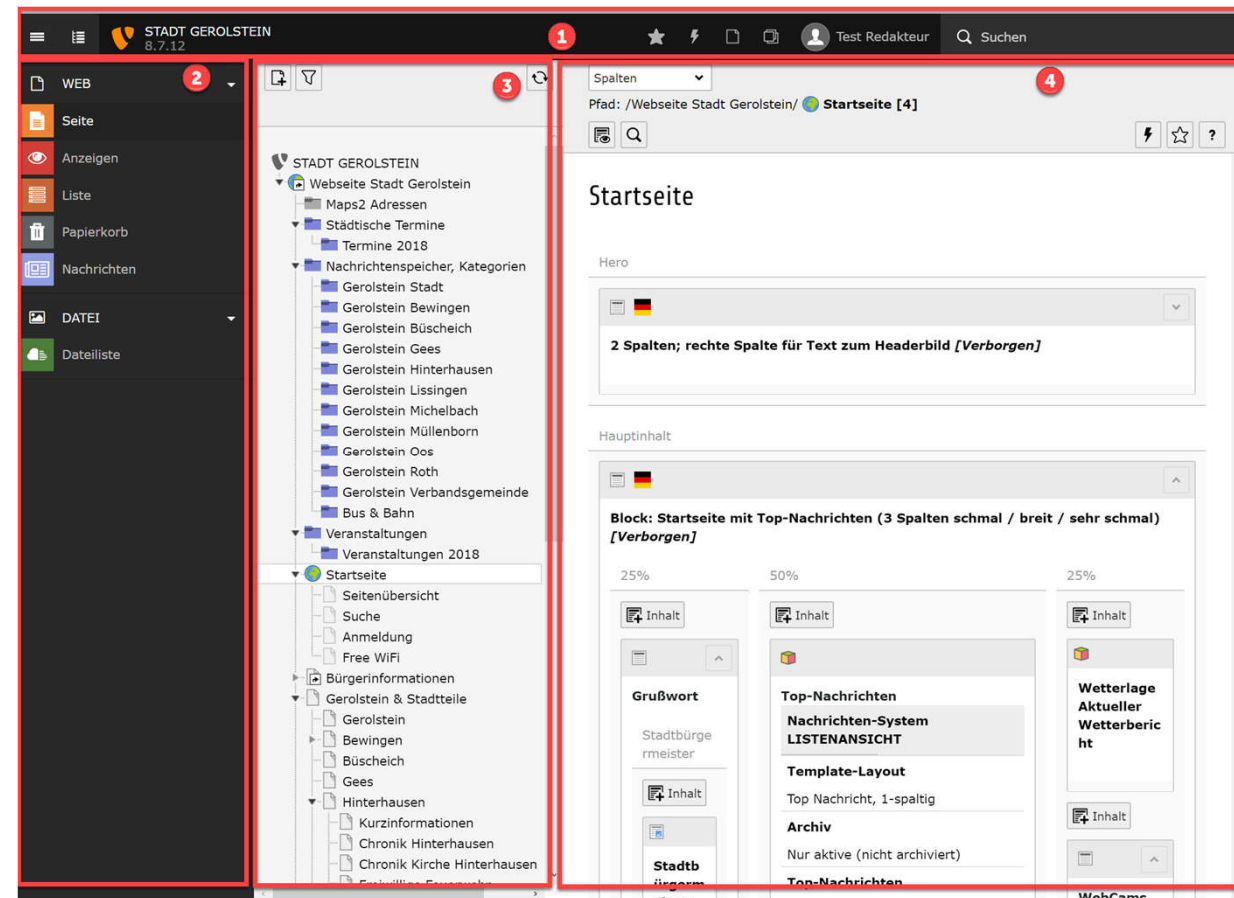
STADT GEROLSTEIN
8.7.12

1

Test Redakteur
Suchen

WEB
2
Seite
Anzeigen
Liste
Papierkorb
Nachrichten

DATEI
Dateiliste

3

STADT GEROLSTEIN
Webseite Stadt Gerolstein
Maps2 Adressen
Städtische Termine
Termine 2018
Nachrichtenspeicher, Kategorien
Gerolstein Stadt
Gerolstein Bewingen
Gerolstein Büscheich
Gerolstein Gees
Gerolstein Hinterhausen
Gerolstein Lissingen
Gerolstein Michelbach
Gerolstein Müllenborn
Gerolstein Oos
Gerolstein Roth
Gerolstein Verbandsgemeinde
Bus & Bahn
Veranstaltungen
Veranstaltungen 2018
Startseite
Seitenübersicht
Suche
Anmeldung
Free WiFi
Bürgerinformationen
Gerolstein & Stadtteile
Gerolstein
Bewingen
Büscheich
Gees
Hinterhausen
Kurzinformationen
Chronik Hinterhausen
Chronik Kirche Hinterhausen
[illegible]

Spalten
4
Pfad: /Webseite Stadt Gerolstein/ Startseite [4]

?

Startseite

Hero

2 Spalten; rechte Spalte für Text zum Headerbild *[Verborgen]*

Hauptinhalt

Block: Startseite mit Top-Nachrichten (3 Spalten schmal / breit / sehr schmal) *[Verborgen]*

25%
Inhalt
Grußwort
Stadtbürgermeister
Inhalt
Stadtbürgerm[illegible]

50%
Inhalt
Top-Nachrichten
Nachrichten-System LISTENANSICHT
Template-Layout
Top Nachricht, 1-spaltig
Archiv
Nur aktive (nicht archiviert)
Top-Nachrichten

25%
Inhalt
Wetterlage Aktueller Wetterbericht
Inhalt
WebCams